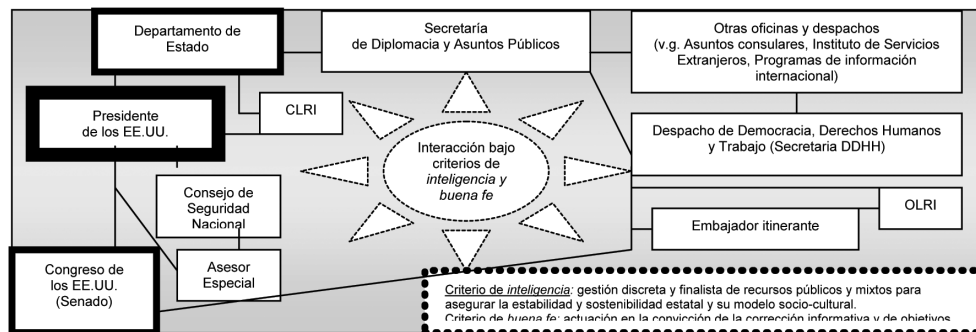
Departamento de Estado

Secretaría de Diplomacia y Asuntos Públicos

Otras oficinas y despachos (v.g. Asuntos consulares, Instituto de Servicios Extranjeros, Programas de información internacional)

Presidente de los EE.UU.

CLRI

Interacción bajo criterios de *inteligencia y buena fe*

Despacho de Democracia, Derechos Humanos y Trabajo (Secretaria DDHH)

Consejo de Seguridad Nacional

OLRI

Embajador itinerante

Asesor Especial

Congreso de los EE.UU. (Senado)

Criterio de *inteligencia*: gestión discreta y finalista de recursos públicos y mixtos para asegurar la estabilidad y sostenibilidad estatal y su modelo socio-cultural.
Criterio de *buena fe*: actuación en la convicción de la corrección informativa y de objetivos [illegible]